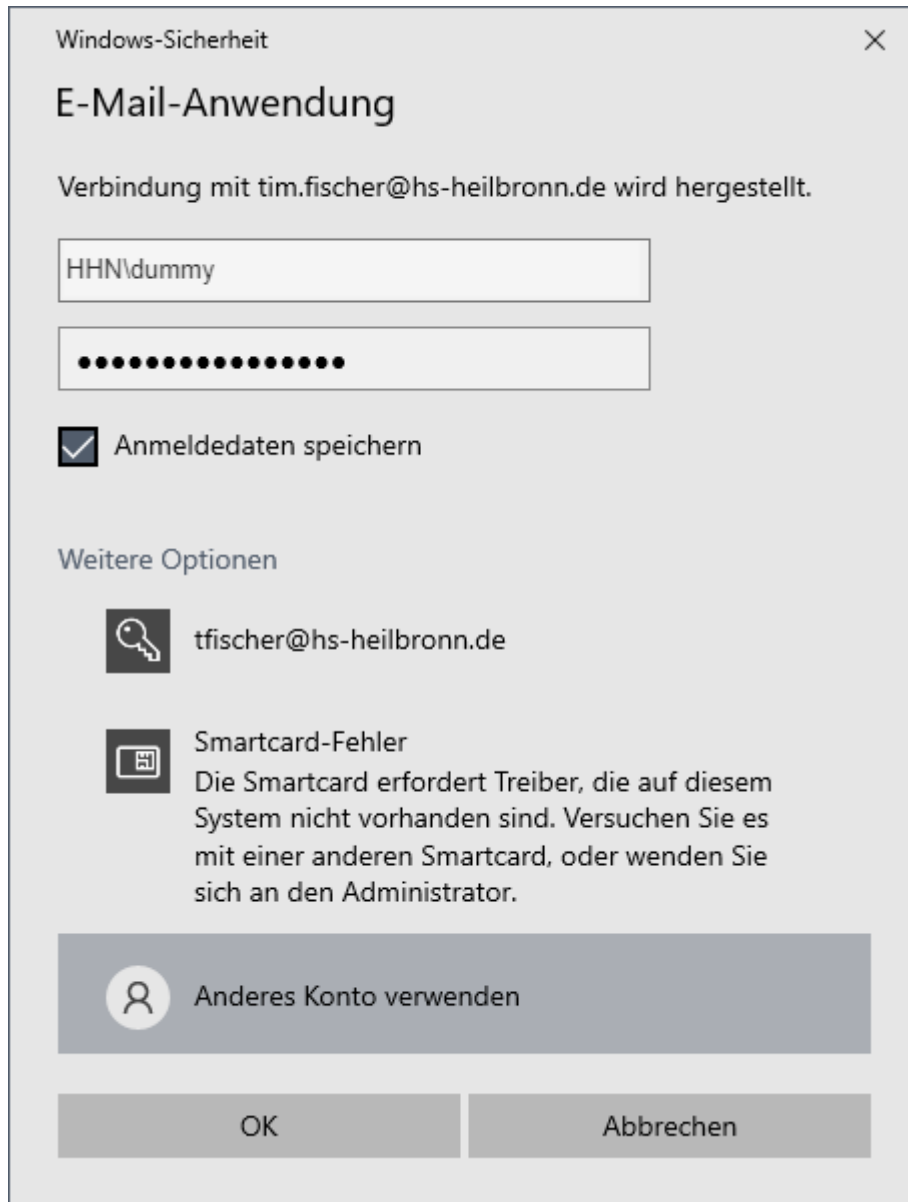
Windows-Sicherheit ×

E-Mail-Anwendung

Verbindung mit tim.fischer@hs-heilbronn.de wird hergestellt.

HHN\dummy

••••••••••••••••

Anmeldedaten speichern

Weitere Optionen

tfischer@hs-heilbronn.de

Smartcard-Fehler
Die Smartcard erfordert Treiber, die auf diesem System nicht vorhanden sind. Versuchen Sie es mit einer anderen Smartcard, oder wenden Sie sich an den Administrator.

Anderes Konto verwenden

OK

Abbrechen